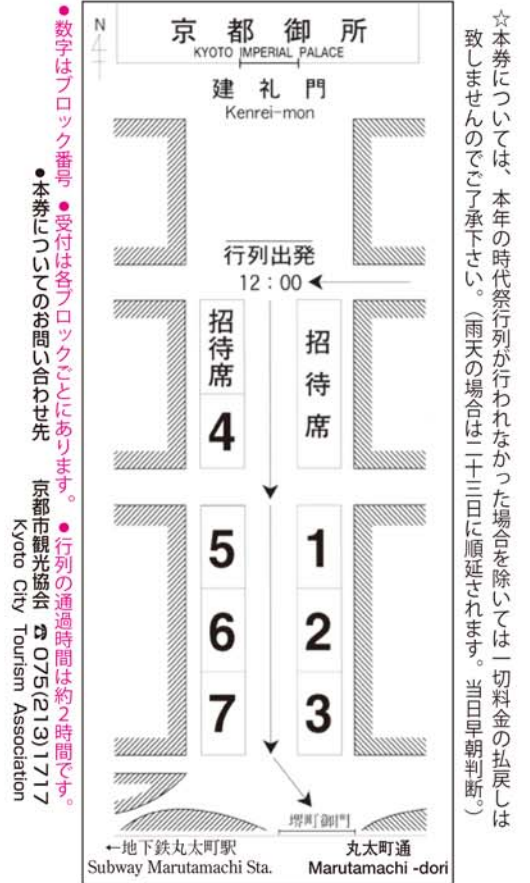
☆本券については、本年の時代祭行列が行われなかった場合を除いては一切料金の払戻しは致しませんのでご了承下さい。(雨天の場合は二十三日に順延されます。当日早朝判断。)

N

京都御所
KYOTO IMPERIAL PALACE

建礼門
Kenrei-mon

行列出発
12:00

招待席
4

招待席

5
6
7

1
2
3

堺町御門

←地下鉄丸太町駅
Subway Marutamachi Sta.

丸太町通
Marutamachi -dori

●数字はブロック番号 ●受付は各ブロックごとにあります。 ●行列の通過時間は約2時間です。

●本券についてのお問い合わせ先
京都市観光協会 ☎075(213)1717
Kyoto City Tourism Association